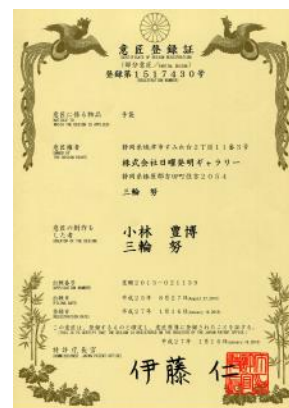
意匠登録証
CERTIFICATE OF DESIGN REGISTRATION
(部分意匠/Partial Design)
登録第1517430号
REGISTRATION NUMBER

意匠に係る物品
ARTICLE TO THE DESIGN IS APPLIED
手提

意匠権者
OWNER OF THE DESIGN RIGHT
静岡県浜松市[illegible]
株式会社日曜発明ギャラリー
静岡県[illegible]2054
三輪 努

意匠の創作をした者
CREATOR OF THE DESIGN
小林 豊博
三輪 努

出願番号
APPLICATION NUMBER
意願2013-021159

出願日
FILING DATE
平成26年 9月27日

登録日
REGISTRATION DATE
平成27年 1月16日

この意匠は、登録するものと確定し、意匠原簿に登録されたことを証する。
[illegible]

平成27年 1月16日

特許庁長官
COMMISSIONER, JAPAN PATENT OFFICE
伊藤 仁